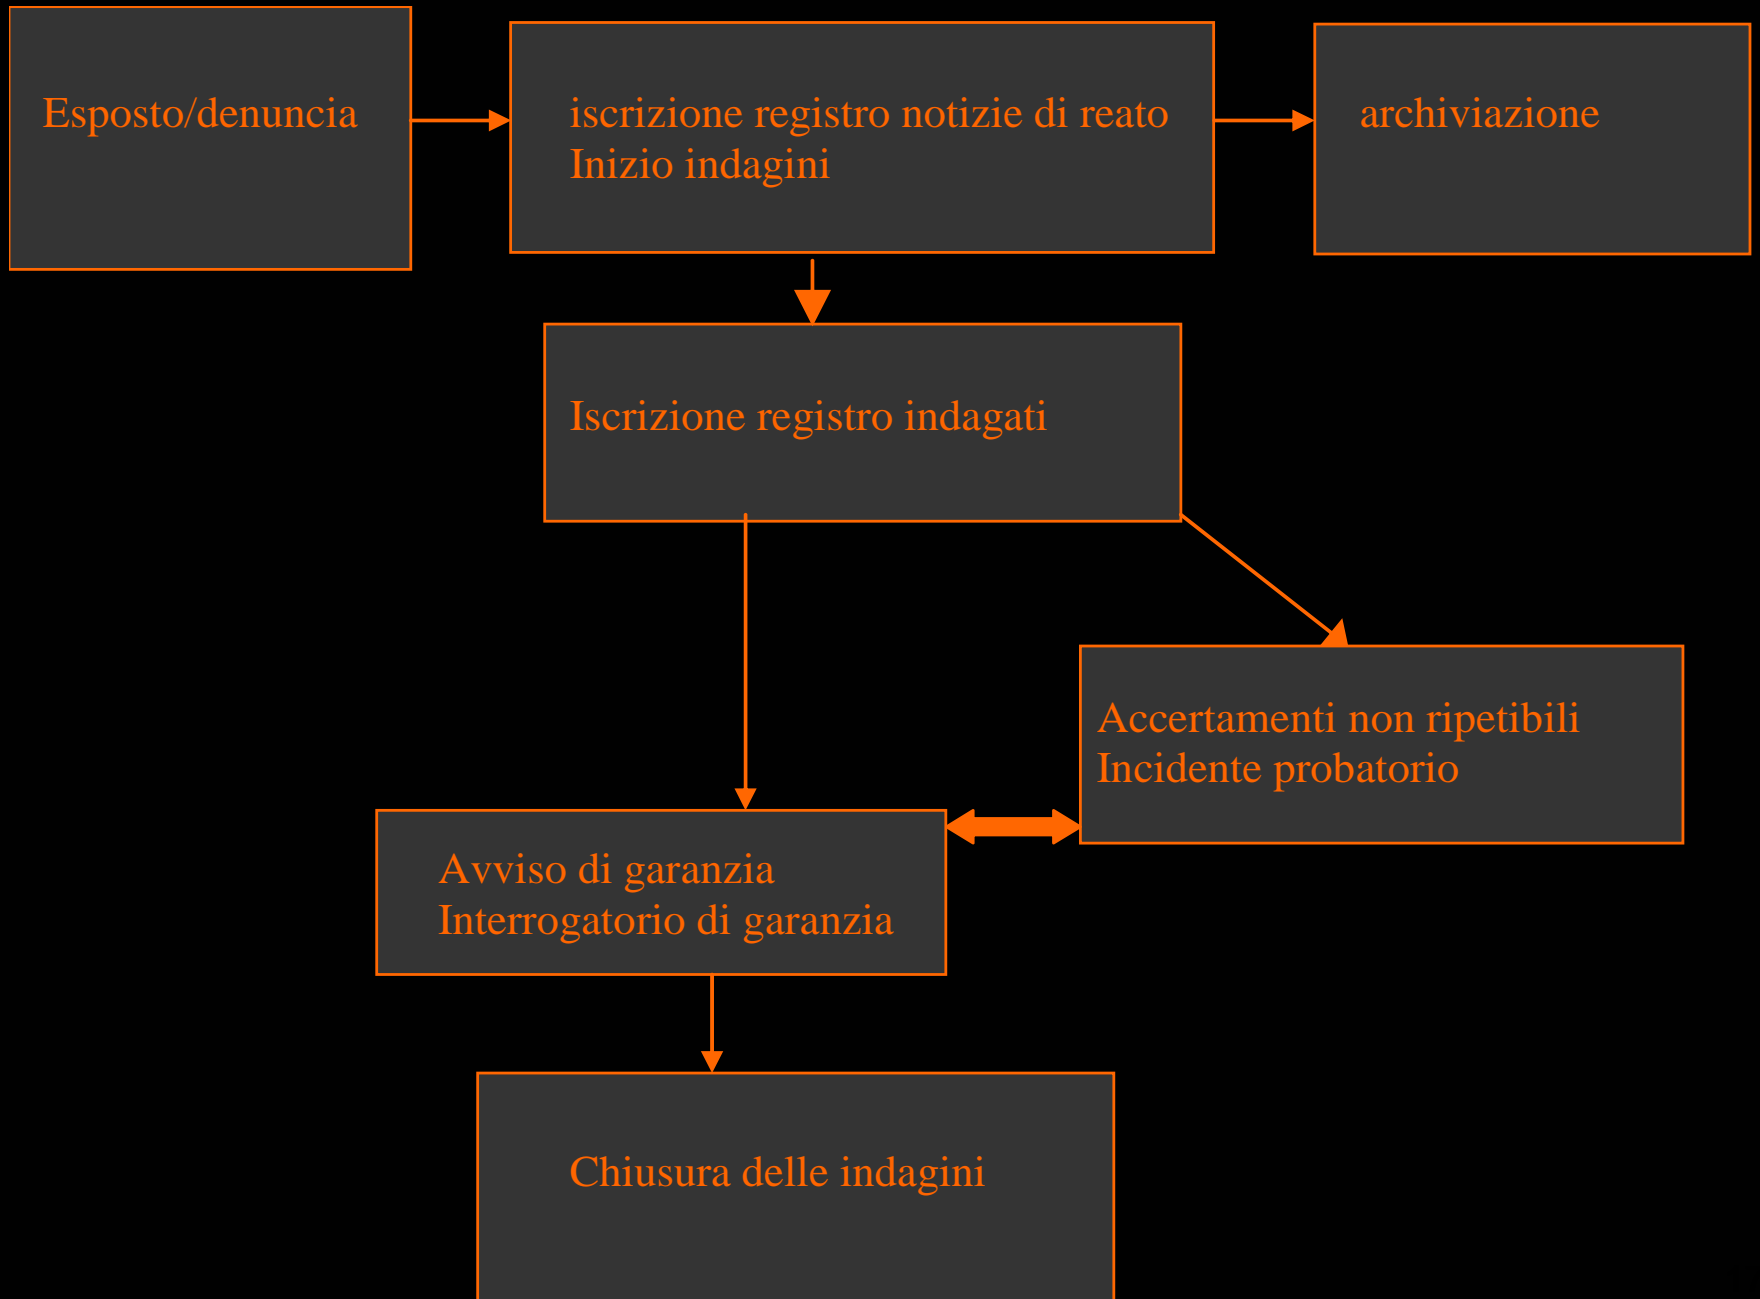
Esposto/denuncia

iscrizione registro notizie di reato
Inizio indagini

archiviazione

Iscrizione registro indagati

Accertamenti non ripetibili
Incidente probatorio

Avviso di garanzia
Interrogatorio di garanzia

Chiusura delle indagini